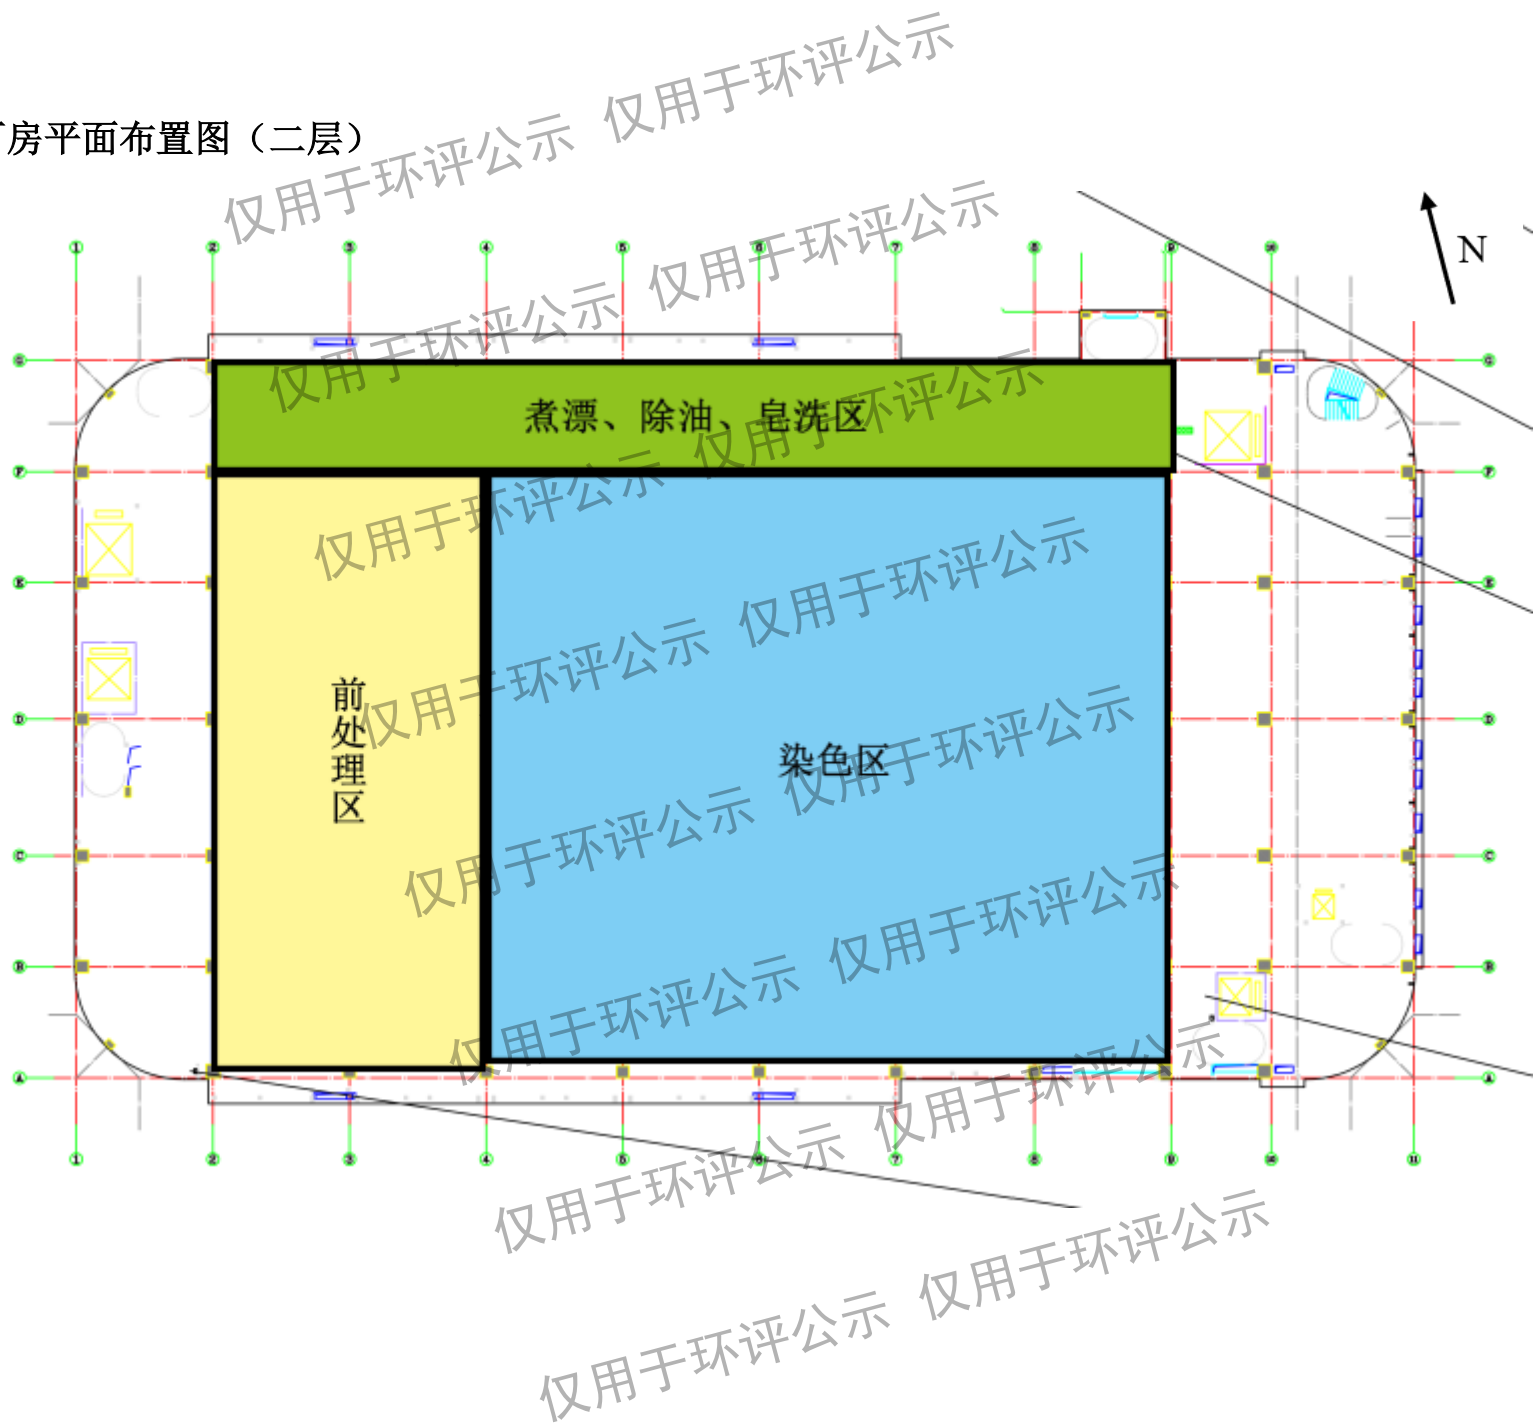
厂房平面布置图（二层）

N

煮漂、除油、皂洗区

前处理区

染色区

仅用于环评公示 仅用于环评公示
仅用于环评公示 仅用于环评公示
仅用于环评公示 仅用于环评公示
仅用于环评公示 仅用于环评公示
仅用于环评公示 仅用于环评公示
仅用于环评公示 仅用于环评公示
仅用于环评公示 仅用于环评公示
仅用于环评公示 仅用于环评公示